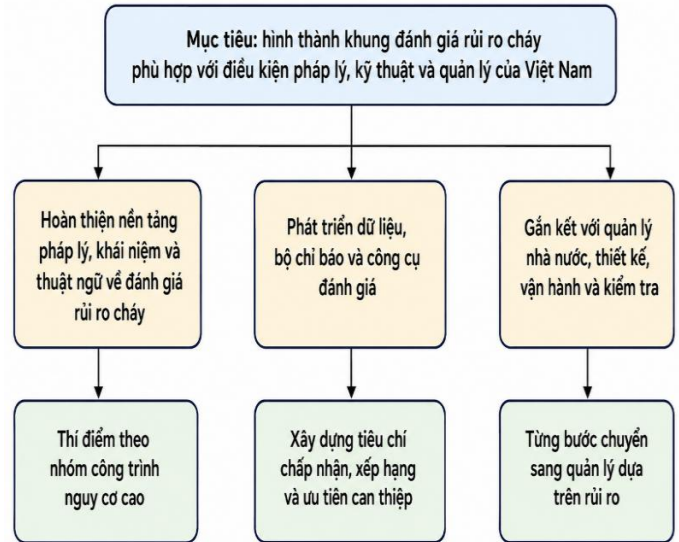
Mục tiêu: hình thành khung đánh giá rủi ro cháy phù hợp với điều kiện pháp lý, kỹ thuật và quản lý của Việt Nam

Hoàn thiện nền tảng pháp lý, khái niệm và thuật ngữ về đánh giá rủi ro cháy

Phát triển dữ liệu, bộ chỉ báo và công cụ đánh giá

Gắn kết với quản lý nhà nước, thiết kế, vận hành và kiểm tra

Thí điểm theo nhóm công trình nguy cơ cao

Xây dựng tiêu chí chấp nhận, xếp hạng và ưu tiên can thiệp

Từng bước chuyển sang quản lý dựa trên rủi ro